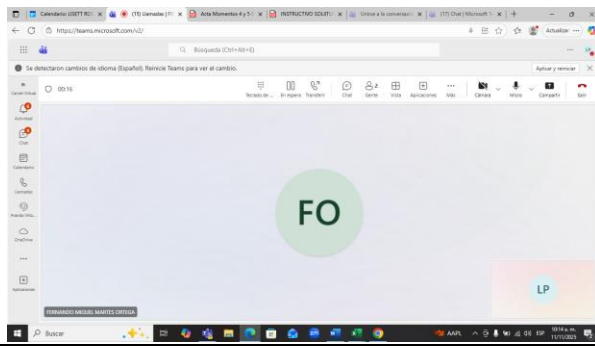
Calendario USETT RO | (17) Llamadas | (?) | Acta Momentos 4 y 5 | INSTRUCTIVO SOLICITU | Únase a la conversació | (17) Chat | Microsoft T | +

https://teams.microsoft.com/v2/

Búsqueda (Ctrl+Alt+E)

Actualizar

Se detectaron cambios de idioma (Español). Reinicie Teams para ver el cambio.

Aplicar y reiniciar

Actividad

Chat

Calendario

Llamadas

OneDrive

Aplicaciones

00:16

Teclado de ... | En espera | Transferir | Chat | Gente | Vista | Aplicaciones | Más | Cámara | Micro | Compartir | Salir

FO

LP

FERNANDO MIGUEL MARTES ORTEGA

Buscar

AAPL

ESP

10:14 a. m.
11/11/2025